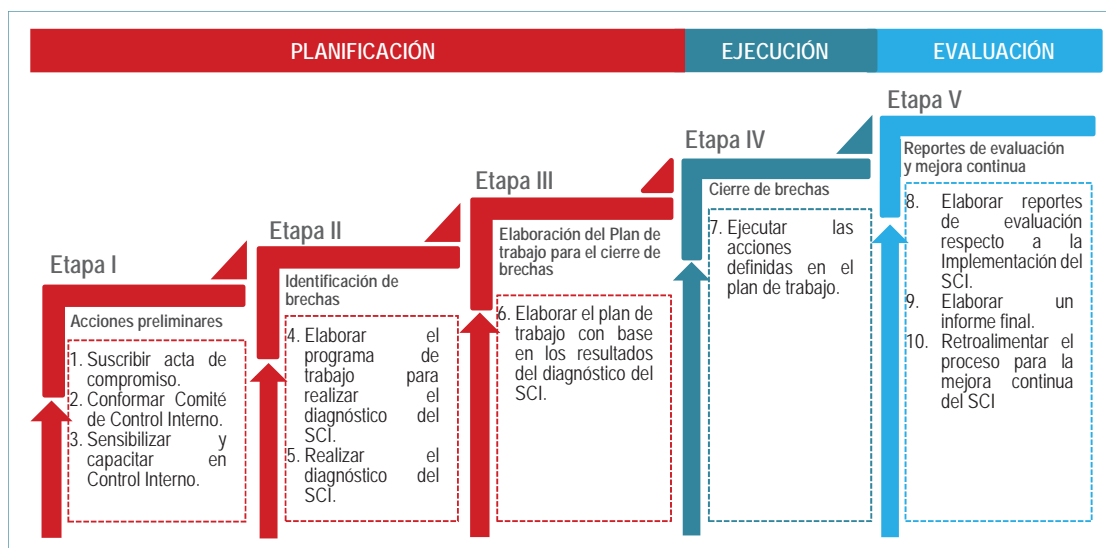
PLANIFICACIÓN

EJECUCIÓN

EVALUACIÓN

Etapa I

Acciones preliminares

1. Suscribir acta de compromiso.
2. Conformar Comité de Control Interno.
3. Sensibilizar y capacitar en Control Interno.

Etapa II

Identificación de brechas

4. Elaborar el programa de trabajo para realizar el diagnóstico del SCI.
5. Realizar el diagnóstico del SCI.

Etapa III

Elaboración del Plan de trabajo para el cierre de brechas

6. Elaborar el plan de trabajo con base en los resultados del diagnóstico del SCI.

Etapa IV

Cierre de brechas

7. Ejecutar las acciones definidas en el plan de trabajo.

Etapa V

Reportes de evaluación y mejora continua

8. Elaborar reportes de evaluación respecto a la Implementación del SCI.
9. Elaborar un informe final.
10. Retroalimentar el proceso para la mejora continua del SCI